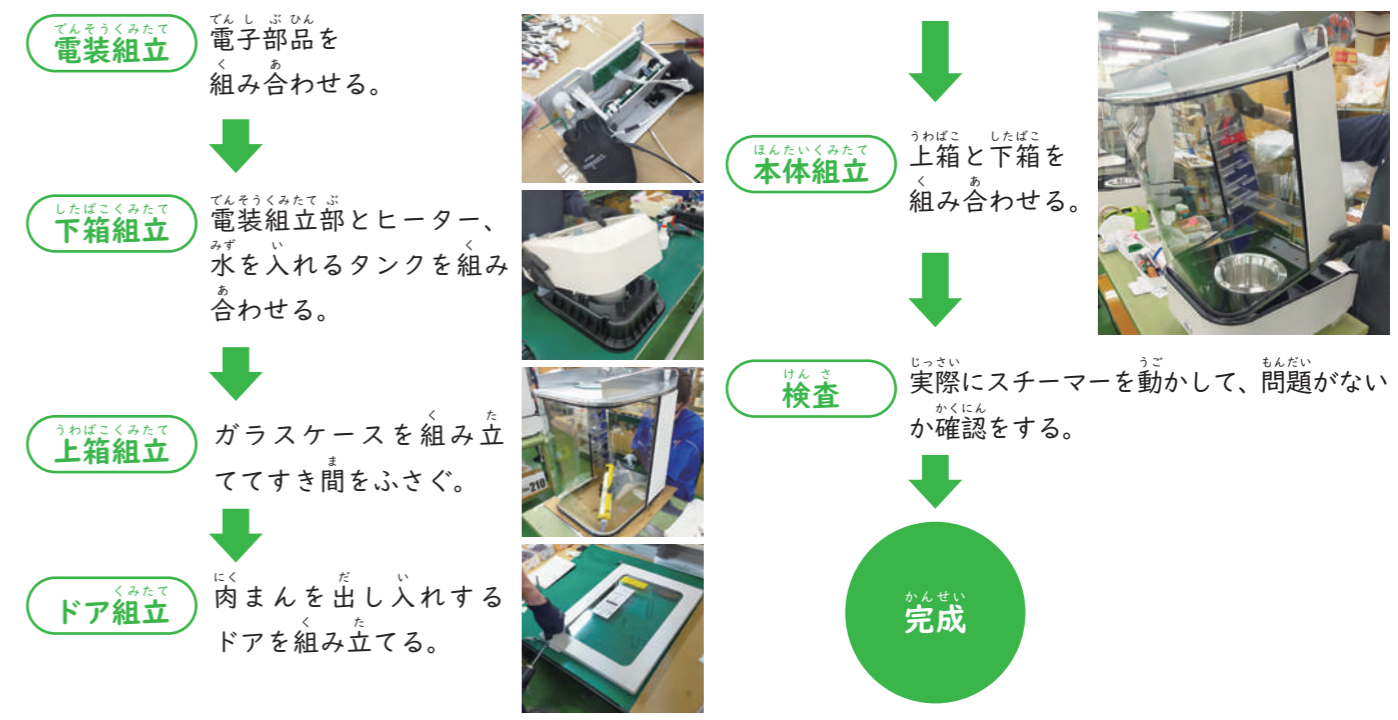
電装組立
電子部品を組み合わせる。

下箱組立
電装組立部とヒーター、水を入れるタンクを組み合わせる。

上箱組立
ガラスケースを組み立ててすき間をふさぐ。

ドア組立
肉まんを出し入れするドアを組み立てる。

本体組立
上箱と下箱を組み合わせる。

検査
実際にスチーマーを動かして、問題がないか確認をする。

完成